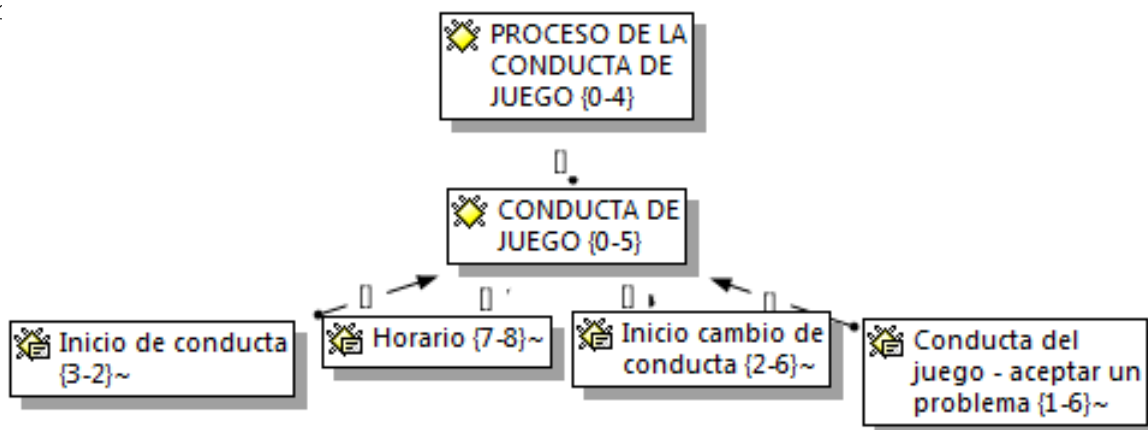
PROCESO DE LA CONDUCTA DE JUEGO {0-4}

[]

CONDUCTA DE JUEGO {0-5}

[] [] [] []

Inicio de conducta {3-2}~

Horario {7-8}~

Inicio cambio de conducta {2-6}~

Conducta del juego - aceptar un problema {1-6}~